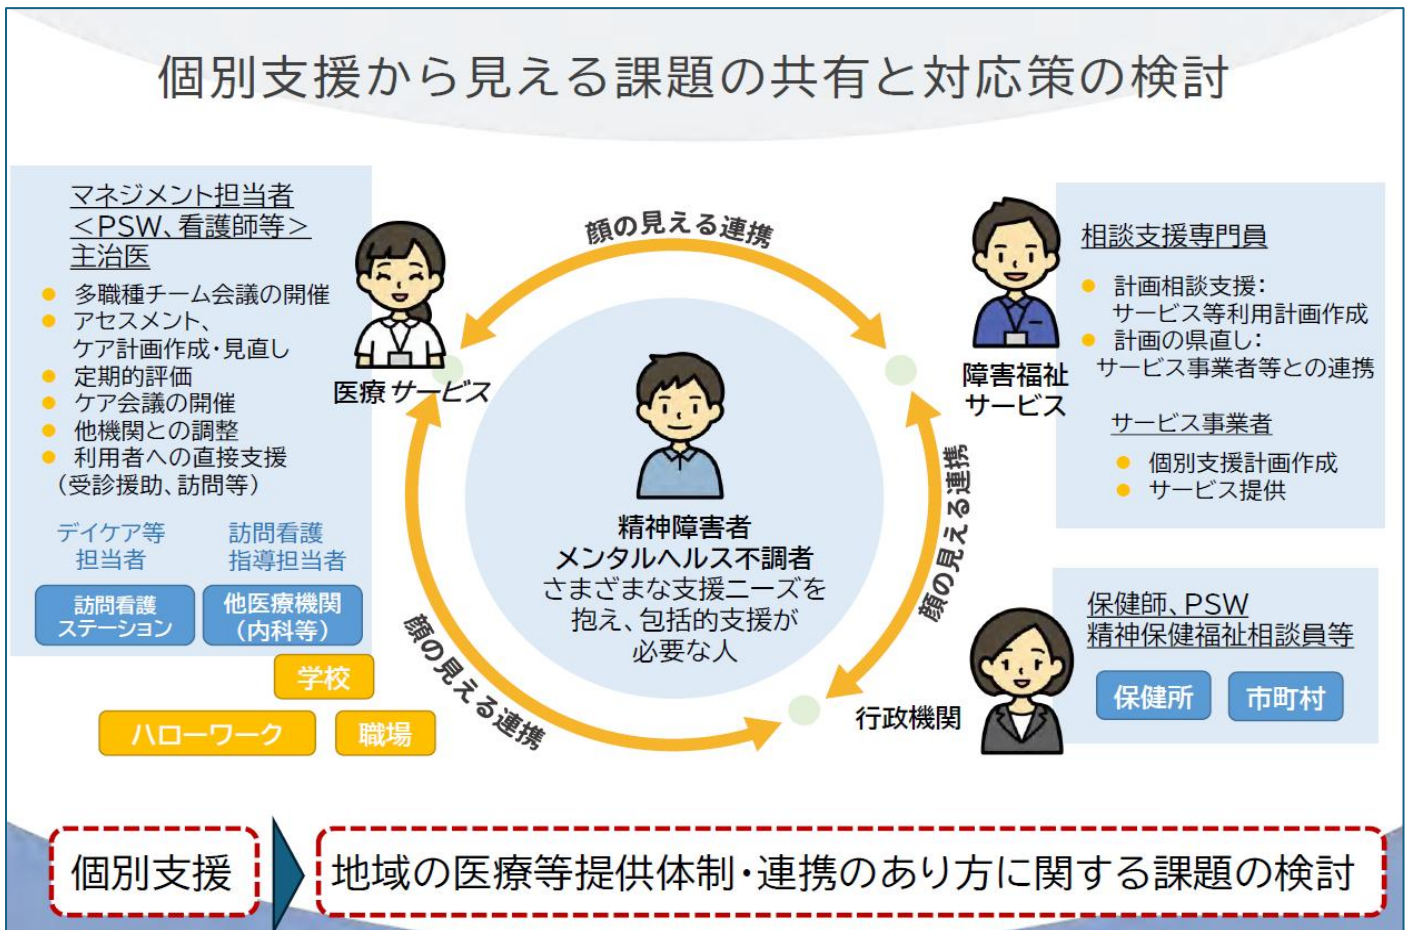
個別支援から見える課題の共有と対応策の検討

マネジメント担当者
＜PSW、看護師等＞
主治医

- 多職種チーム会議の開催
- アセスメント、ケア計画作成・見直し
- 定期的評価
- ケア会議の開催
- 他機関との調整
- 利用者への直接支援（受診援助、訪問等）

デイケア等担当者
訪問看護指導担当者

訪問看護ステーション
他医療機関（内科等）

学校
ハローワーク
職場

医療サービス

顔の見える連携

相談支援専門員

- 計画相談支援：サービス等利用計画作成
- 計画の県直し：サービス事業者等との連携

障害福祉サービス

サービス事業者

- 個別支援計画作成
- サービス提供

精神障害者
メンタルヘルス不調者
さまざまな支援ニーズを抱え、包括的支援が必要な人

顔の見える連携

顔の見える連携

保健師、PSW
精神保健福祉相談員等

保健所
市町村

行政機関

個別支援
地域の医療等提供体制・連携のあり方に関する課題の検討